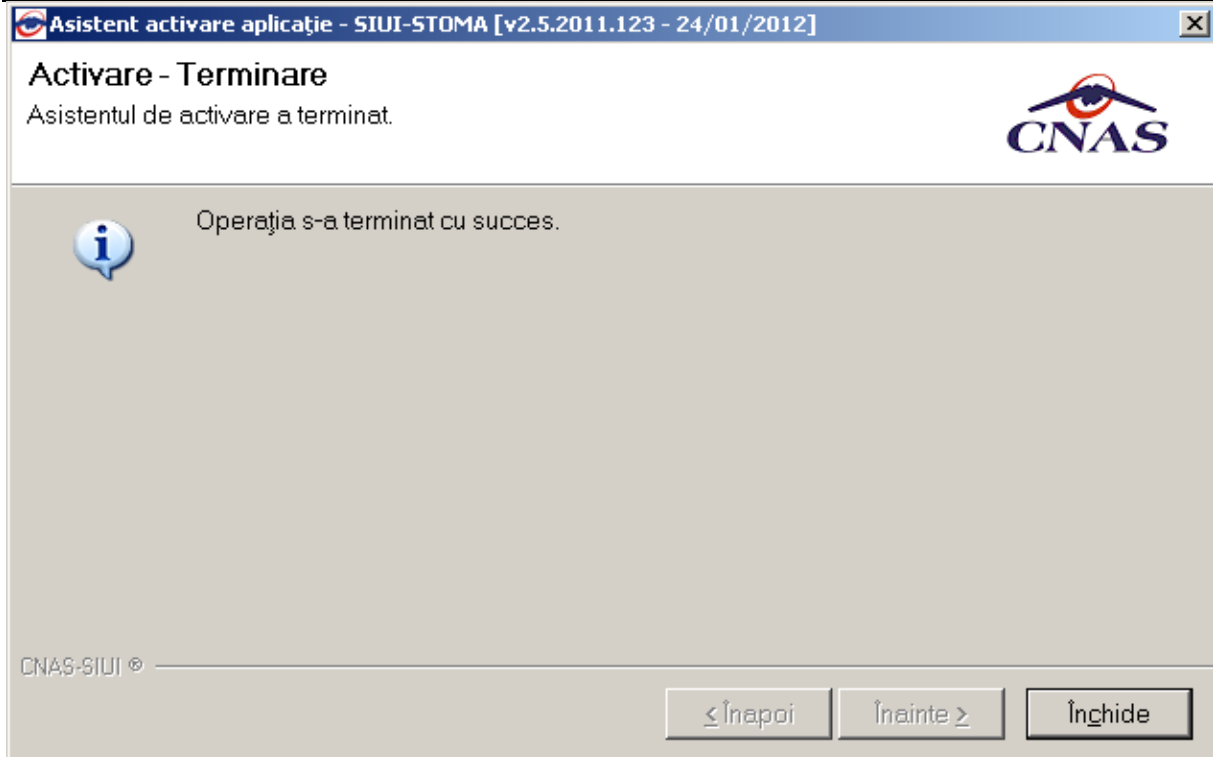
Asistent activare aplicaţie - SIUI-STOMA [v2.5.2011.123 - 24/01/2012]

×

Activare - Terminare

Asistentul de activare a terminat.

CNAS

i

Operaţia s-a terminat cu succes.

CNAS-SIUI ®

< Înapoi

Înainte >

Închide